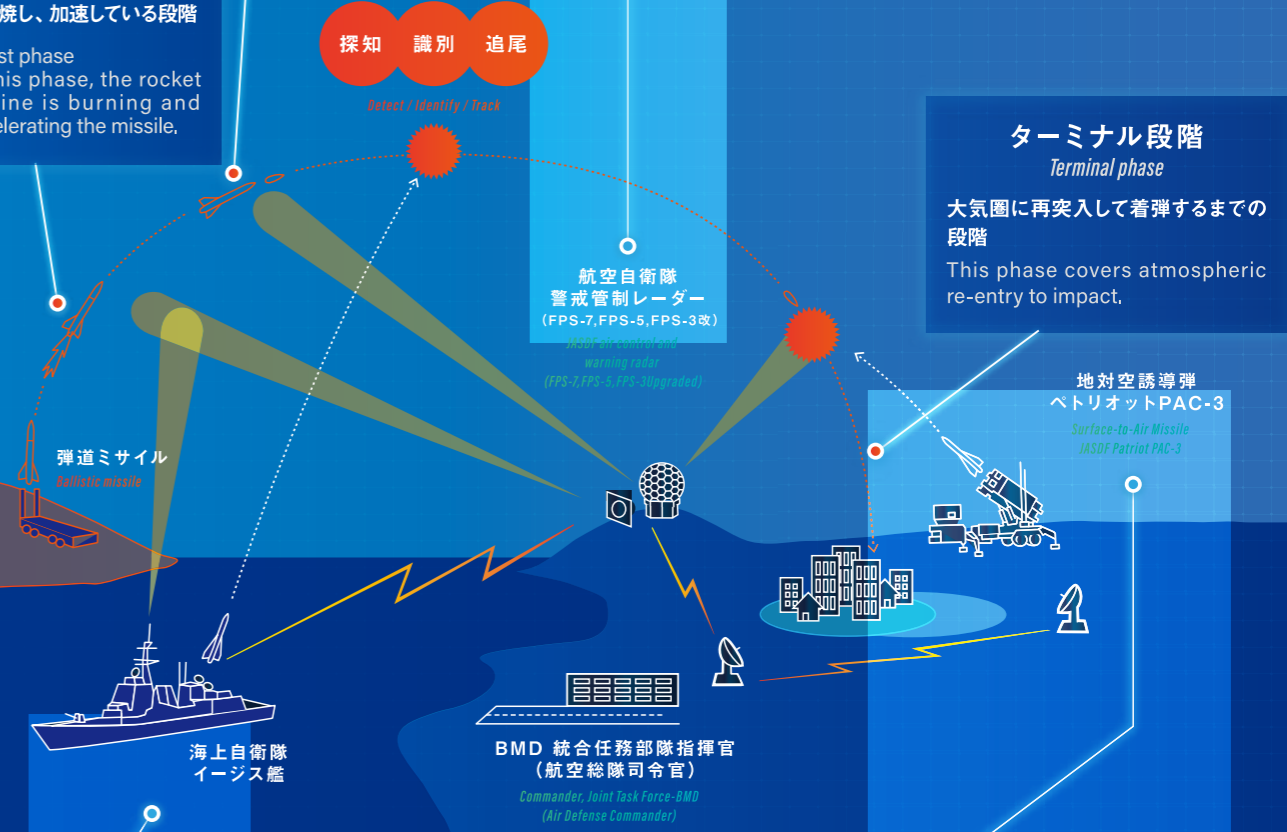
焼し、加速している段階
st phase
his phase, the rocket
ine is burning and
elerating the missile.

探知 識別 追尾
Detect / Identify / Track

航空自衛隊
警戒管制レーダー
(FPS-7,FPS-5,FPS-3改)
JASDF Air control and warning radar
(FPS-7,FPS-5,FPS-3Upgraded)

ターミナル段階
Terminal phase
大気圏に再突入して着弾するまでの段階
This phase covers atmospheric re-entry to impact.

地対空誘導弾
ペトリオットPAC-3
Surface-to-Air Missile
JASDF Patriot PAC-3

弾道ミサイル
Ballistic missile

海上自衛隊
イージス艦

BMD 統合任務部隊指揮官
(航空総隊司令官)
Commander, Joint Task Force-BMD
(Air Defense Commander)